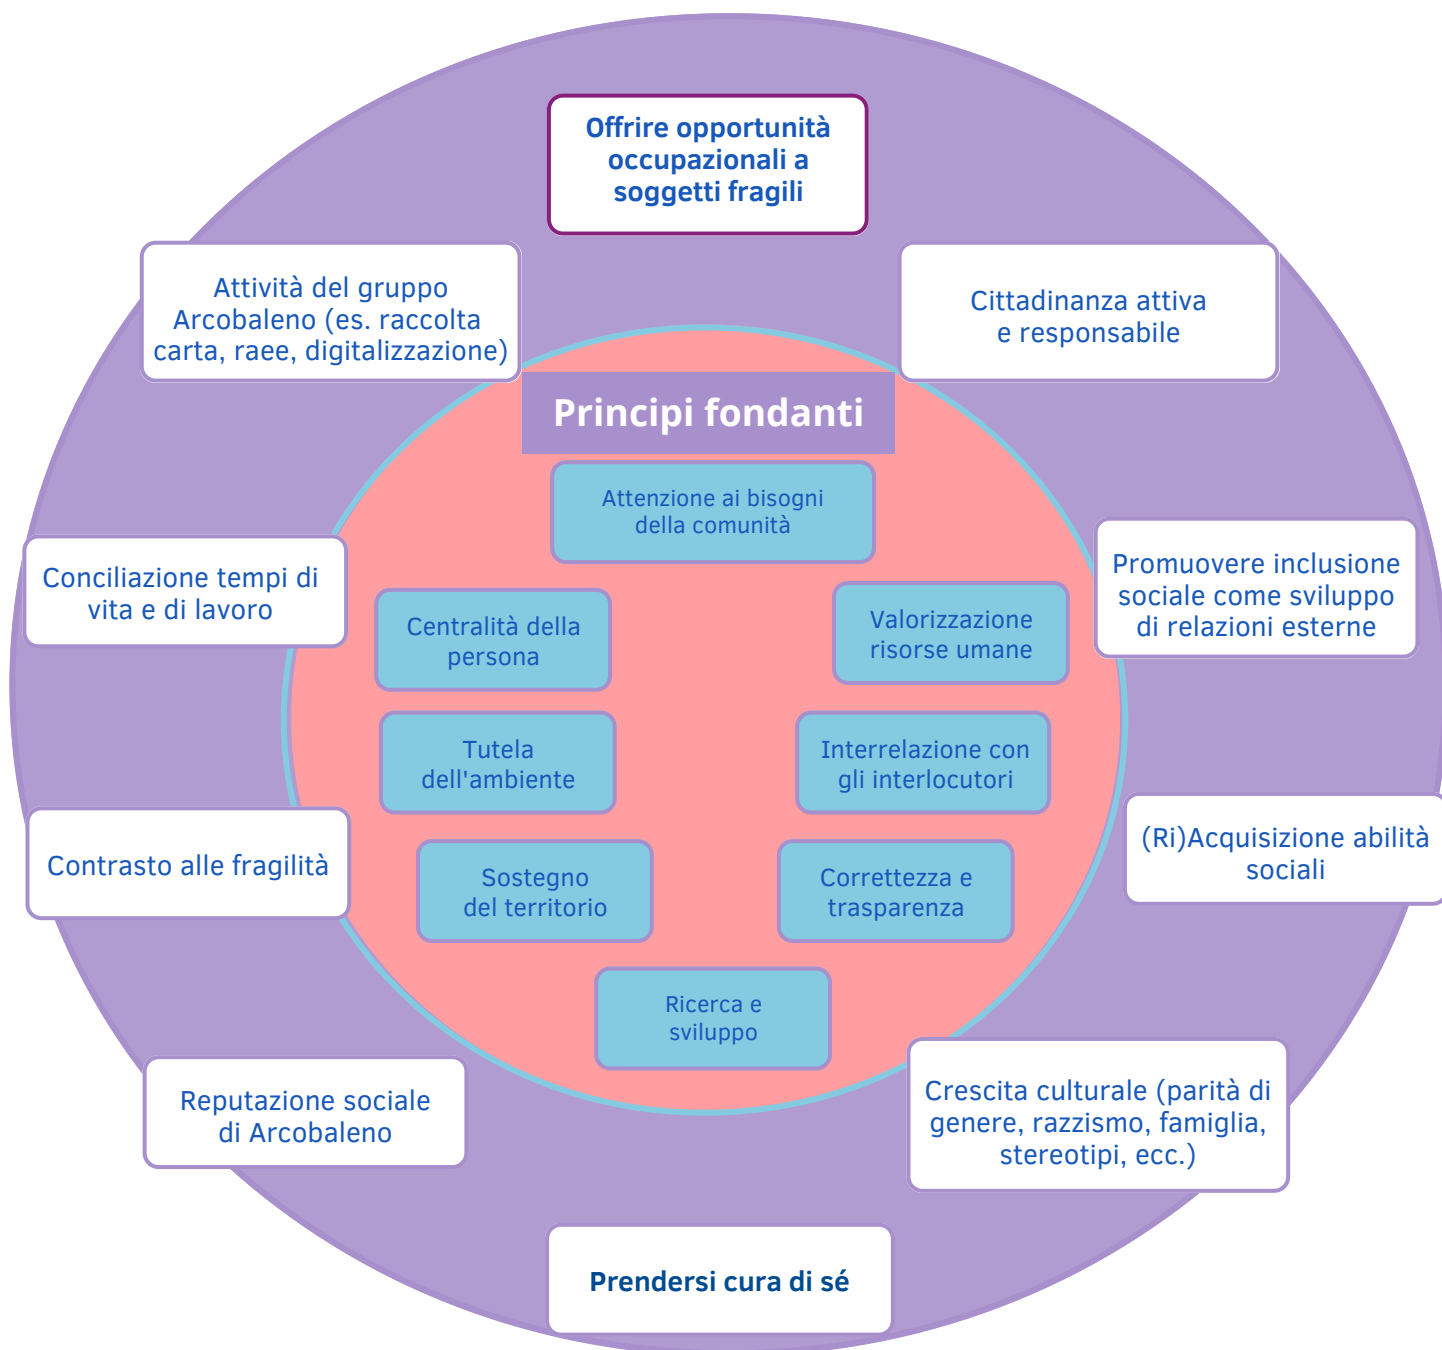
Offrire opportunità occupazionali a soggetti fragili

Attività del gruppo Arcobaleno (es. raccolta carta, raee, digitalizzazione)

Cittadinanza attiva e responsabile

Principi fondanti

Attenzione ai bisogni della comunità

Conciliazione tempi di vita e di lavoro

Centralità della persona

Valorizzazione risorse umane

Promuovere inclusione sociale come sviluppo di relazioni esterne

Tutela dell'ambiente

Interrelazione con gli interlocutori

Contrasto alle fragilità

Sostegno del territorio

Correttezza e trasparenza

(Ri)Acquisizione abilità sociali

Ricerca e sviluppo

Reputazione sociale di Arcobaleno

Crescita culturale (parità di genere, razzismo, famiglia, stereotipi, ecc.)

Prendersi cura di sé